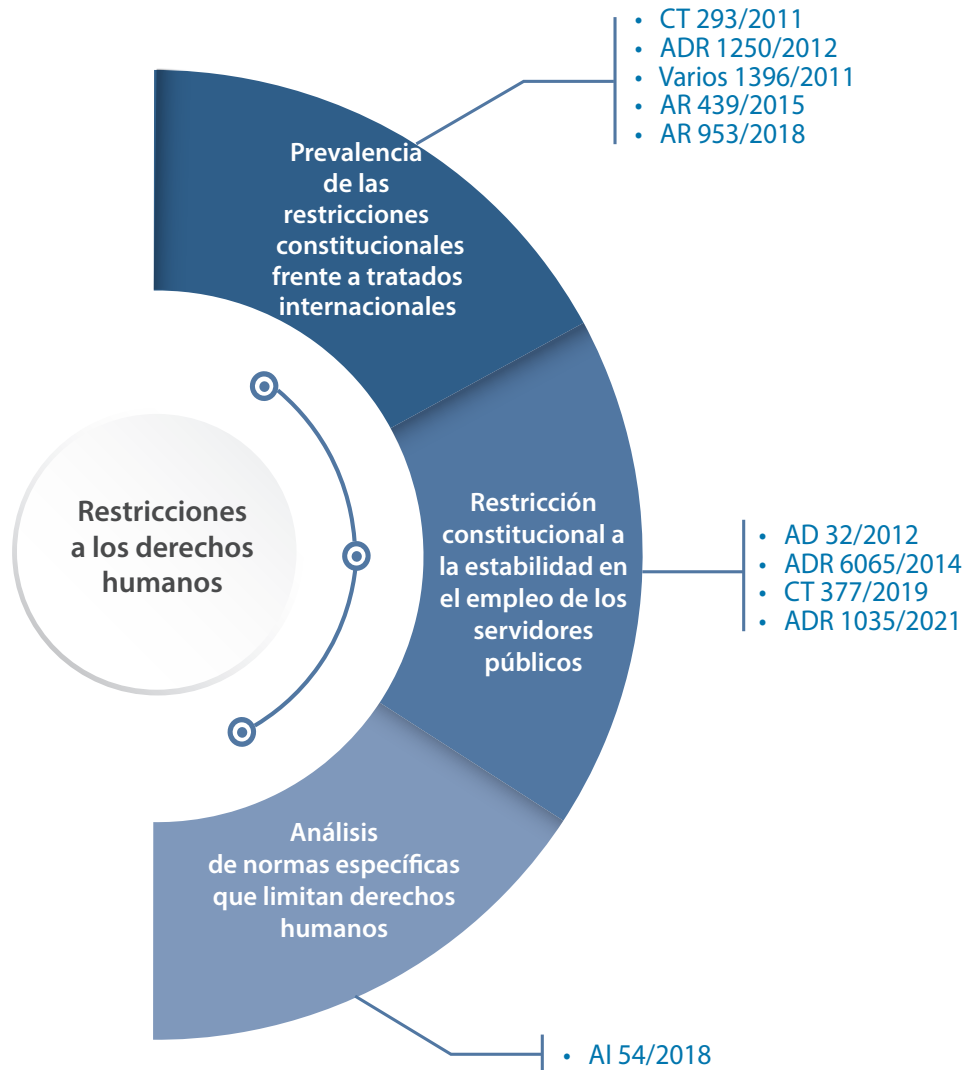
Restricciones a los derechos humanos

Prevalencia de las restricciones constitucionales frente a tratados internacionales

• CT 293/2011
• ADR 1250/2012
• Varios 1396/2011
• AR 439/2015
• AR 953/2018

Restricción constitucional a la estabilidad en el empleo de los servidores públicos

• AD 32/2012
• ADR 6065/2014
• CT 377/2019
• ADR 1035/2021

Análisis de normas específicas que limitan derechos humanos

• AI 54/2018